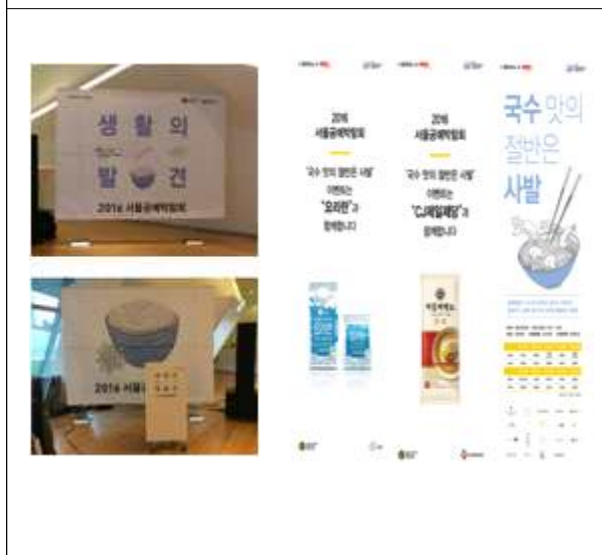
생활의 발견

2016 서울공예박람회

2016 서울공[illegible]

2016 서울공예박람회

'국수 맛의 절반은 사발' 이벤트는 "오뚜기"과 함께합니다

2016 서울공예박람회

'국수 맛의 절반은 사발' 이벤트는 "CJ제일제당"과 함께합니다

국수 맛의 절반은 사발